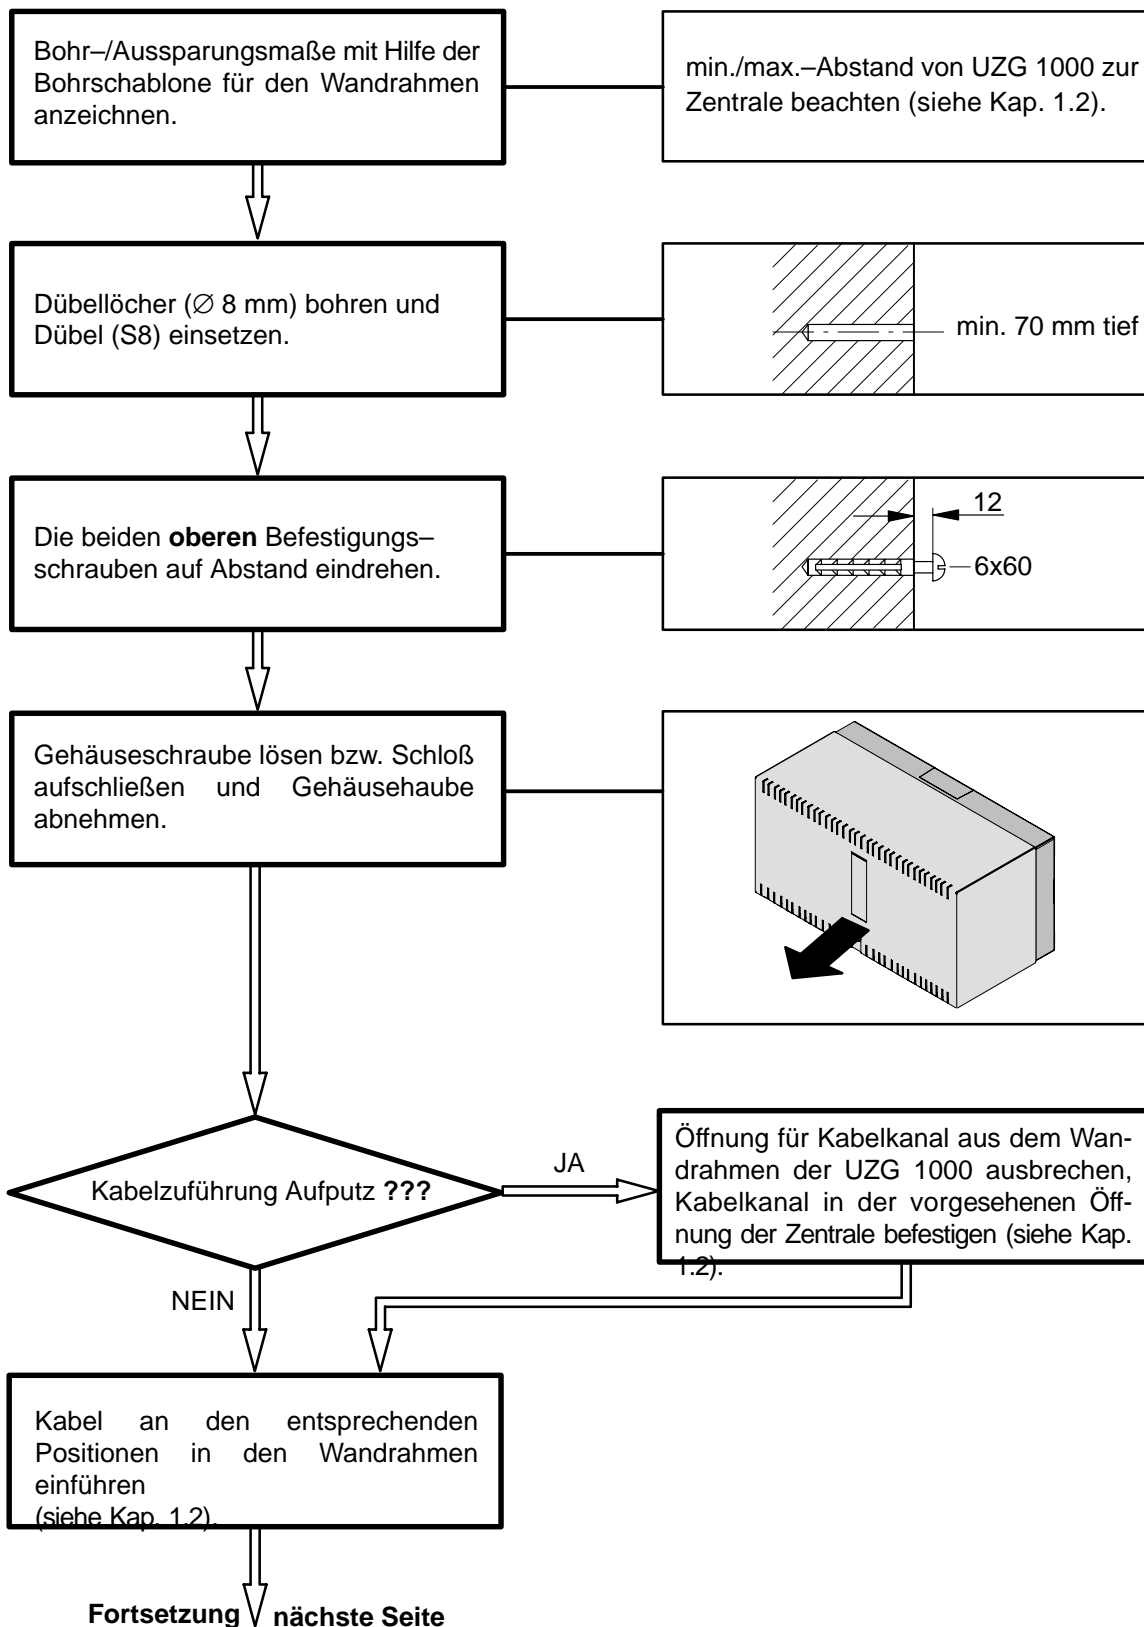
Bohr–/Aussparungsmaße mit Hilfe der Bohrschablone für den Wandrahmen anzeichnen.

min./max.–Abstand von UZG 1000 zur Zentrale beachten (siehe Kap. 1.2).

Dübellöcher (∅ 8 mm) bohren und Dübel (S8) einsetzen.

min. 70 mm tief

Die beiden **oberen** Befestigungs–schrauben auf Abstand eindrehen.

12

6x60

Gehäuseschraube lösen bzw. Schloß aufschließen und Gehäusehaube abnehmen.

Kabelzuführung Aufputz **???**

JA

Öffnung für Kabelkanal aus dem Wandrahmen der UZG 1000 ausbrechen, Kabelkanal in der vorgesehenen Öffnung der Zentrale befestigen (siehe Kap. 1.2).

NEIN

Kabel an den entsprechenden Positionen in den Wandrahmen einführen
(siehe Kap. 1.2).

**Fortsetzung nächste Seite**